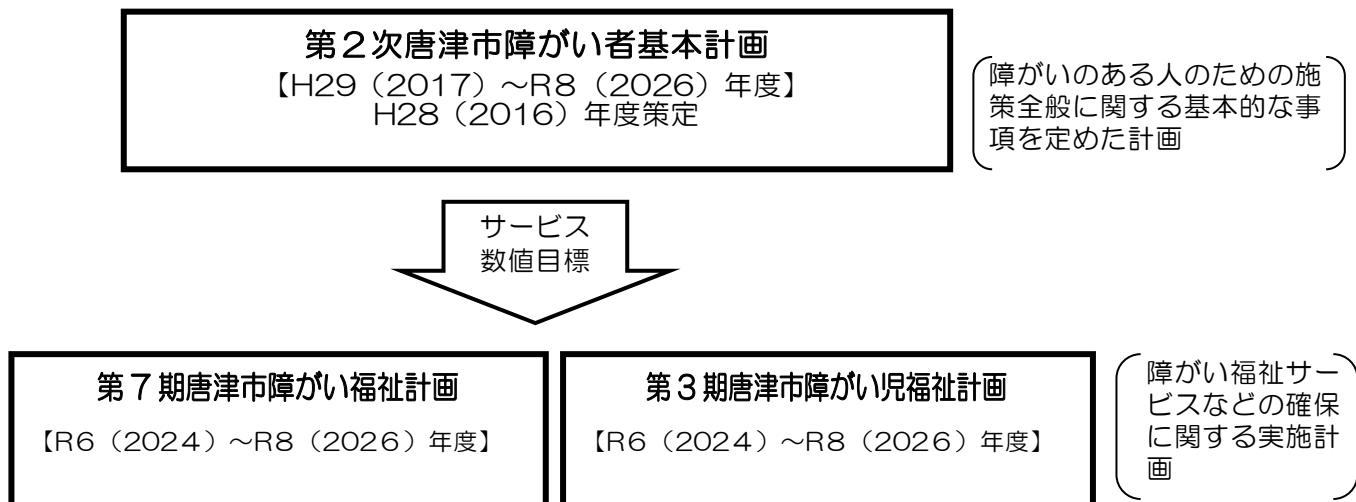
第２次唐津市障がい者基本計画
【H29（2017）～R8（2026）年度】
H28（2016）年度策定

障がいのある人のための施策全般に関する基本的な事項を定めた計画

サービス
数値目標

第７期唐津市障がい福祉計画
【R6（2024）～R8（2026）年度】

第３期唐津市障がい児福祉計画
【R6（2024）～R8（2026）年度】

障がい福祉サービスなどの確保に関する実施計画